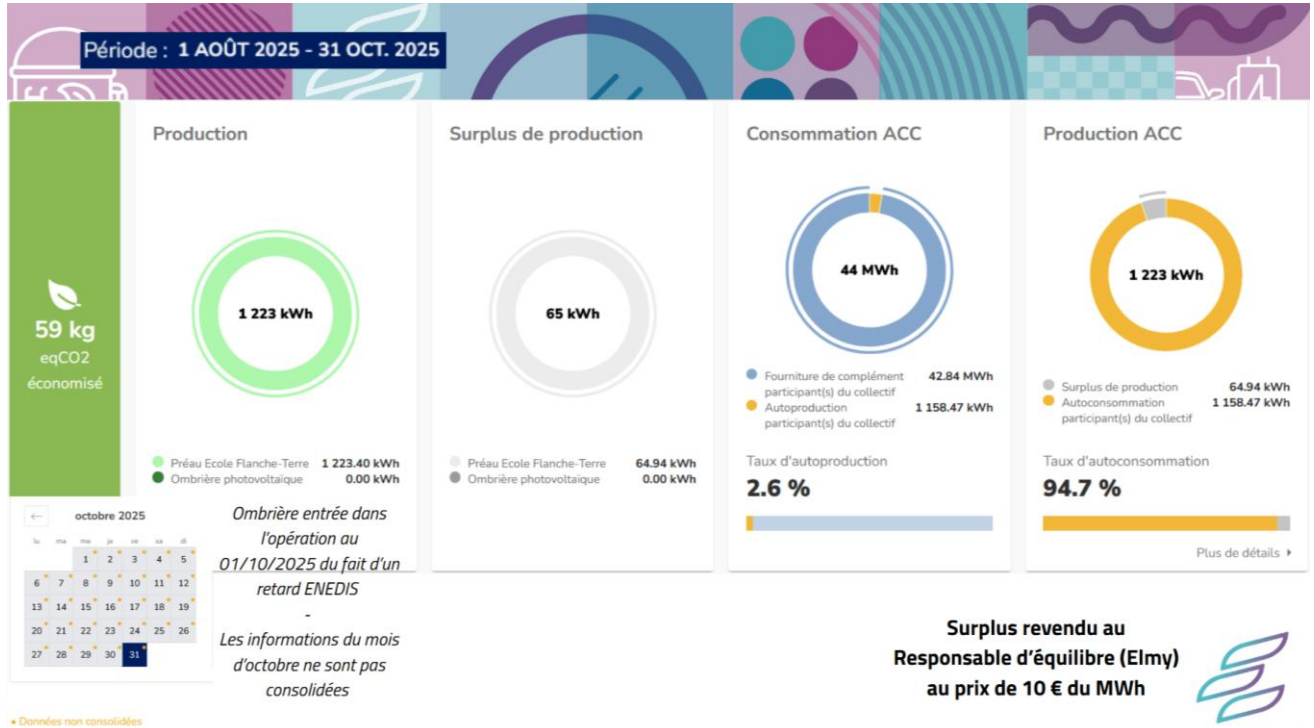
Période : 1 AOÛT 2025 - 31 OCT. 2025

59 kg
eqCO2
économisé

Production

1 223 kWh

Préau Ecole Flanche-Terre 1 223.40 kWh
Ombrière photovoltaïque 0.00 kWh

Surplus de production

65 kWh

Préau Ecole Flanche-Terre 64.94 kWh
Ombrière photovoltaïque 0.00 kWh

Consommation ACC

44 MWh

Fourniture de complément participant(s) du collectif 42.84 MWh
Autoproduction participant(s) du collectif 1 158.47 kWh

Taux d'autoproduction
2.6 %

Production ACC

1 223 kWh

Surplus de production 64.94 kWh
Autoconsommation participant(s) du collectif 1 158.47 kWh

Taux d'autoconsommation
94.7 %

Plus de détails

← octobre 2025

| lu | ma | me | je | ve | sa | di |
|---|---|---|---|---|---|---|
| | | 1 | 2 | 3 | 4 | 5 |
| 6 | 7 | 8 | 9 | 10 | 11 | 12 |
| 13 | 14 | 15 | 16 | 17 | 18 | 19 |
| 20 | 21 | 22 | 23 | 24 | 25 | 26 |
| 27 | 28 | 29 | 30 | 31 | | |

Ombrière entrée dans l'opération au 01/10/2025 du fait d'un retard ENEDIS
-
Les informations du mois d'octobre ne sont pas consolidées

Surplus revendu au Responsable d'équilibre (Elmy) au prix de 10 € du MWh

• Données non consolidées